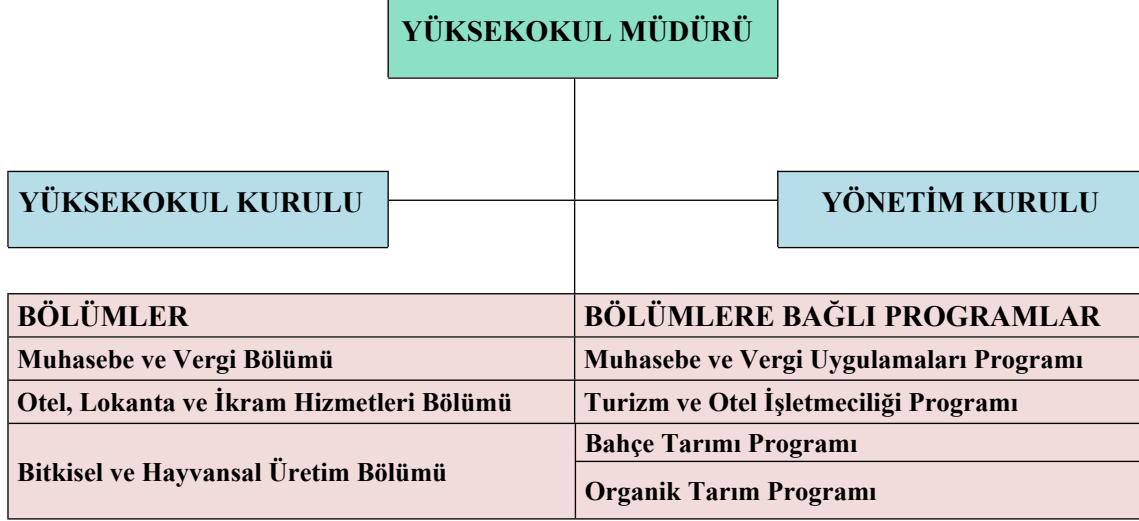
YÜKSEKOKUL MÜDÜRÜ

YÜKSEKOKUL KURULU

YÖNETİM KURULU

| BÖLÜMLER | BÖLÜMLERE BAĞLI PROGRAMLAR |
|---|---|
| Muhasebe ve Vergi Bölümü | Muhasebe ve Vergi Uygulamaları Programı |
| Otel, Lokanta ve İkram Hizmetleri Bölümü | Turizm ve Otel İşletmeciliği Programı |
| Bitkisel ve Hayvansal Üretim Bölümü | Bahçe Tarımı Programı |
| | Organik Tarım Programı |